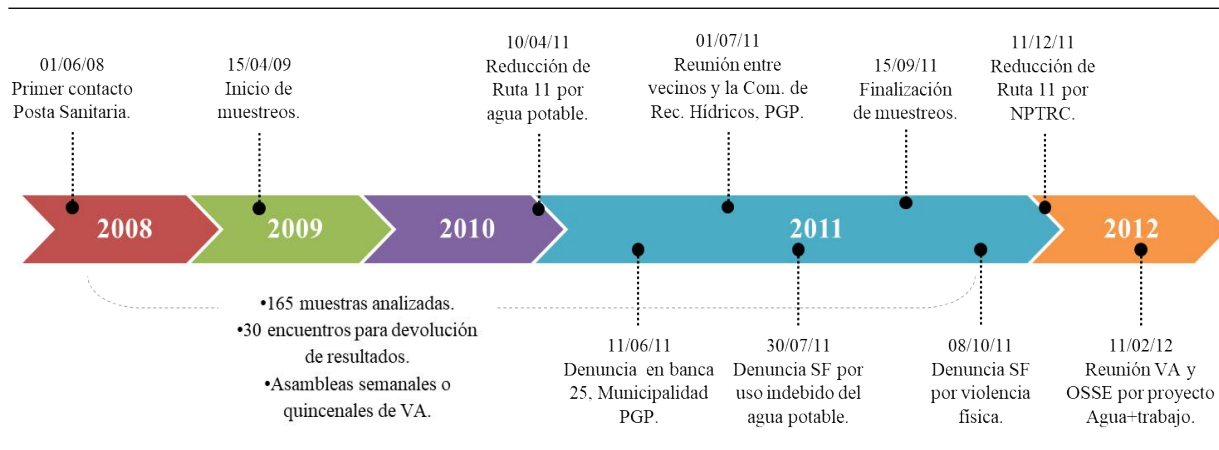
01/06/08
Primer contacto
Posta Sanitaria.

15/04/09
Inicio de
muestreos.

10/04/11
Reducción de
Ruta 11 por
agua potable.

01/07/11
Reunión entre
vecinos y la Com. de
Rec. Hídricos, PGP.

15/09/11
Finalización
de muestreos.

11/12/11
Reducción de
Ruta 11 por
NPTRC.

2008

2009

2010

2011

2012

•165 muestras analizadas.
•30 encuentros para devolución de resultados.
•Asambleas semanales o quincenales de VA.

11/06/11
Denuncia en banca
25, Municipalidad
PGP.

30/07/11
Denuncia SF por
uso indebido del
agua potable.

08/10/11
Denuncia SF
por violencia
física.

11/02/12
Reunión VA y
OSSE por proyecto
Agua+trabajo.